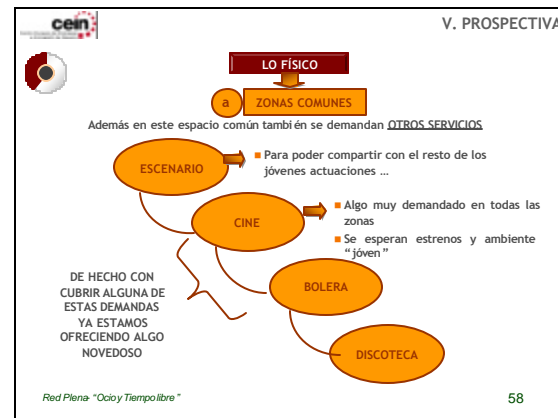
cein

V. PROSPECTIVA

LO FÍSICO

a ZONAS COMUNES

Además en este espacio común también se demandan OTROS SERVICIOS

ESCENARIO

Para poder compartir con el resto de los jóvenes actuaciones …

CINE

Algo muy demandado en todas las zonas

Se esperan estrenos y ambiente "jóven"

BOLERA

DISCOTECA

DE HECHO CON CUBRIR ALGUNA DE ESTAS DEMANDAS YA ESTAMOS OFRECIENDO ALGO NOVEDOSO

Red Plena- "Ocio y Tiempo libre"

58